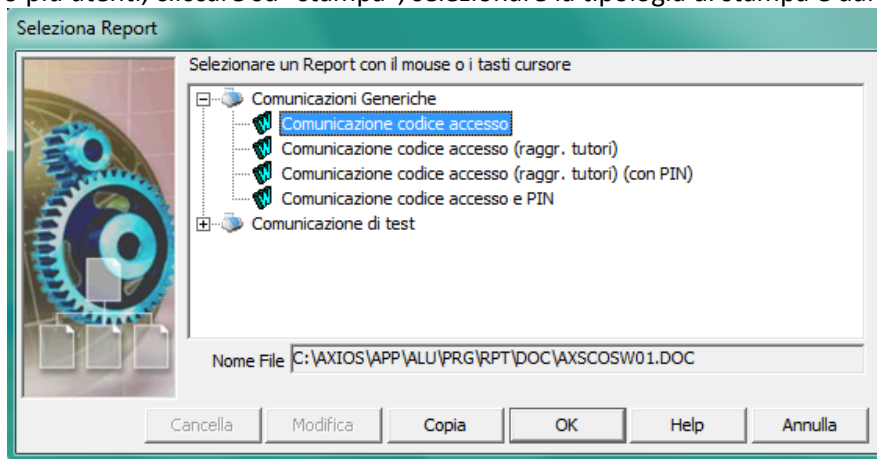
Seleziona Report

Selezionare un Report con il mouse o i tasti cursore

Comunicazioni Generiche
Comunicazione codice accesso
Comunicazione codice accesso (raggr. tutori)
Comunicazione codice accesso (raggr. tutori) (con PIN)
Comunicazione codice accesso e PIN
Comunicazione di test

Nome File C:\AXIOS\APP\ALU\PRG\RPT\DOC\AXSCOSW01.DOC

Cancella | Modifica | Copia | OK | Help | Annulla